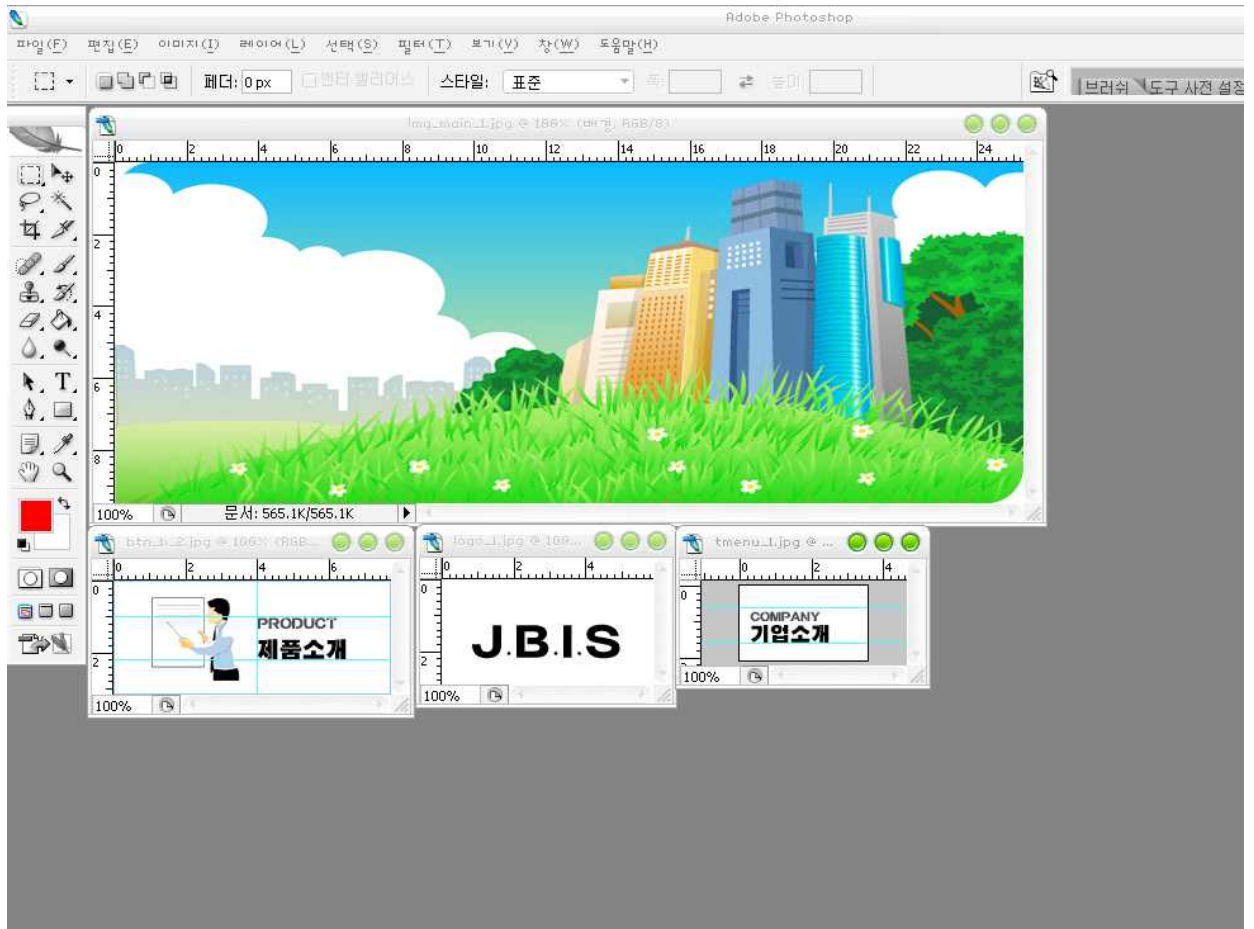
Adobe Photoshop

파일(F) 편집(E) 이미지(I) 레이어(L) 선택(S) 필터(T) 보기(V) 창(W) 도움말(H)

페더: 0 px 앤티 앨리어스 스타일: 표준 폭: 높이:

브러쉬 도구 사전 설정

img_main_1.jpg @ 100% (배경, RGB/8)

0 2 4 6 8 10 12 14 16 18 20 22 24

0 2 4 6 8

100% 문서: 565.1K/565.1K

btn_1_2.jpg @ 100% (RGB...

0 2 4 6

PRODUCT
제품소개

100%

logo_1.jpg @ 100...

0 2 4

J.B.I.S

100%

tmenu_1.jpg @ ...

0 2 4

COMPANY
기업소개

100%